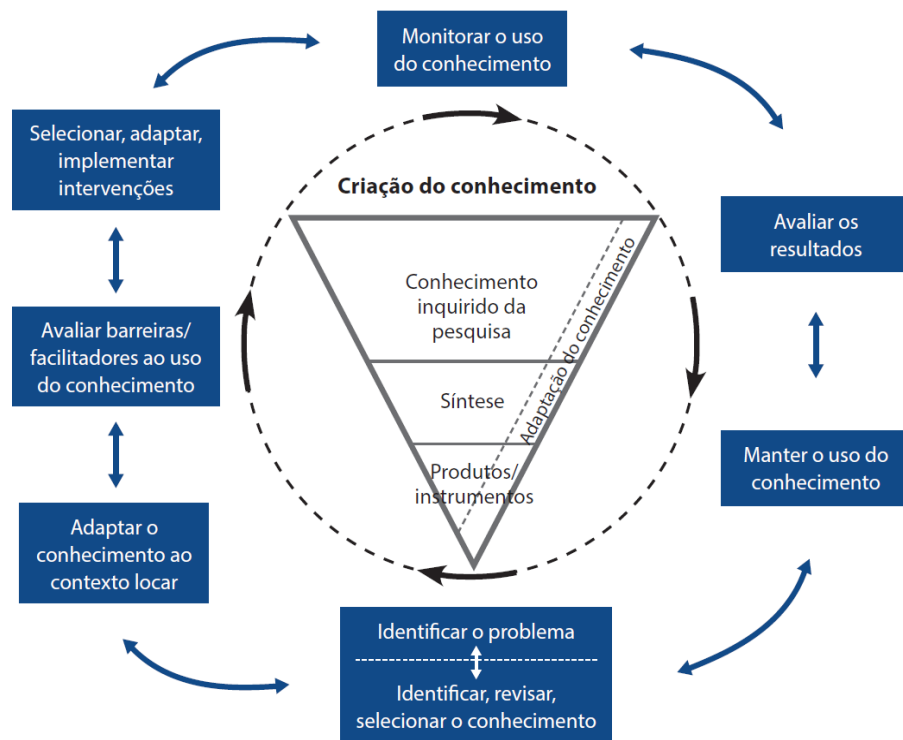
Monitorar o uso do conhecimento

Avaliar os resultados

Manter o uso do conhecimento

Identificar o problema

Identificar, revisar, selecionar o conhecimento

Adaptar o conhecimento ao contexto locar

Avaliar barreiras/ facilitadores ao uso do conhecimento

Selecionar, adaptar, implementar intervenções

Criação do conhecimento

Conhecimento inquirido da pesquisa

Síntese

Produtos/ instrumentos

Adaptação do conhecimento